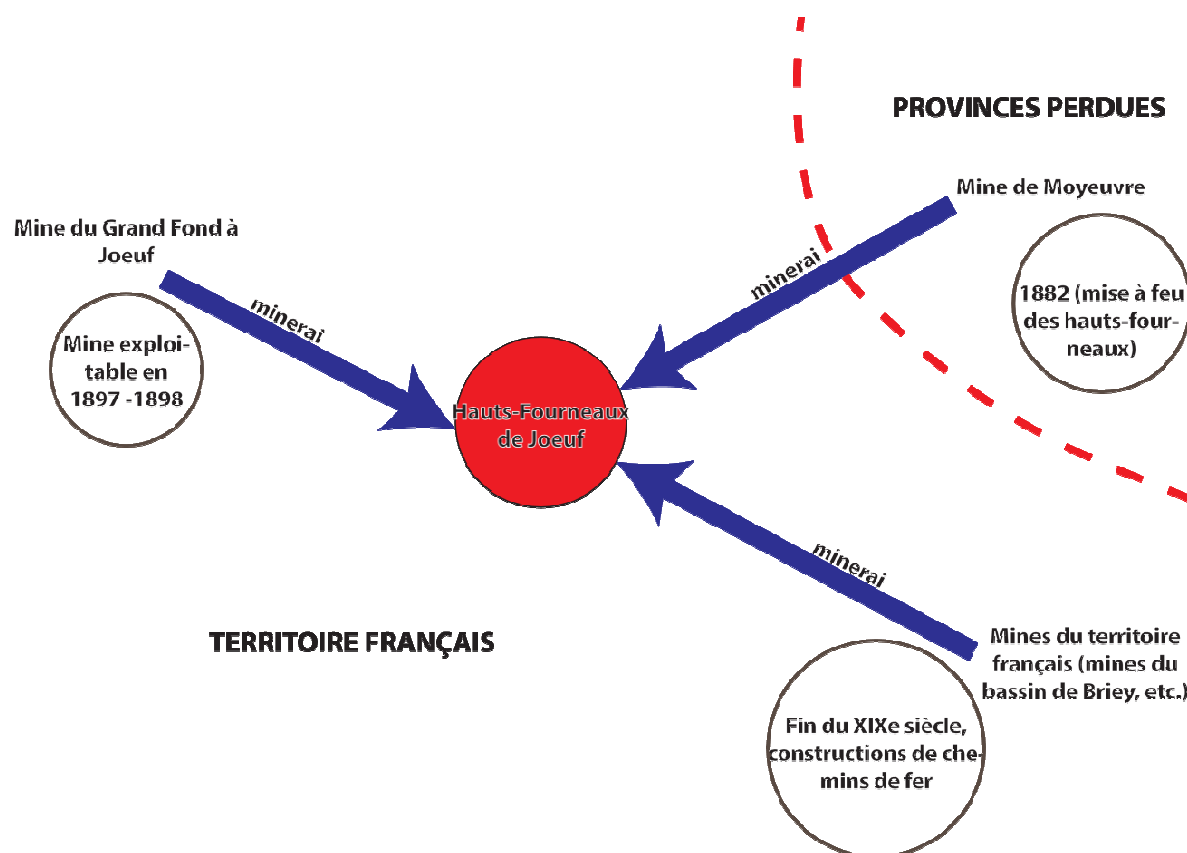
PROVINCES PERDUES

Mine de Moyeuvre

Mine du Grand Fond à Joeuf

minerai

minerai

1882 (mise à feu des hauts-fourneaux)

Mine exploitable en 1897 -1898

Hauts-Fourneaux de Joeuf

minerai

TERRITOIRE FRANÇAIS

Mines du territoire français (mines du bassin de Briey, etc.)

Fin du XIXe siècle, constructions de chemins de fer